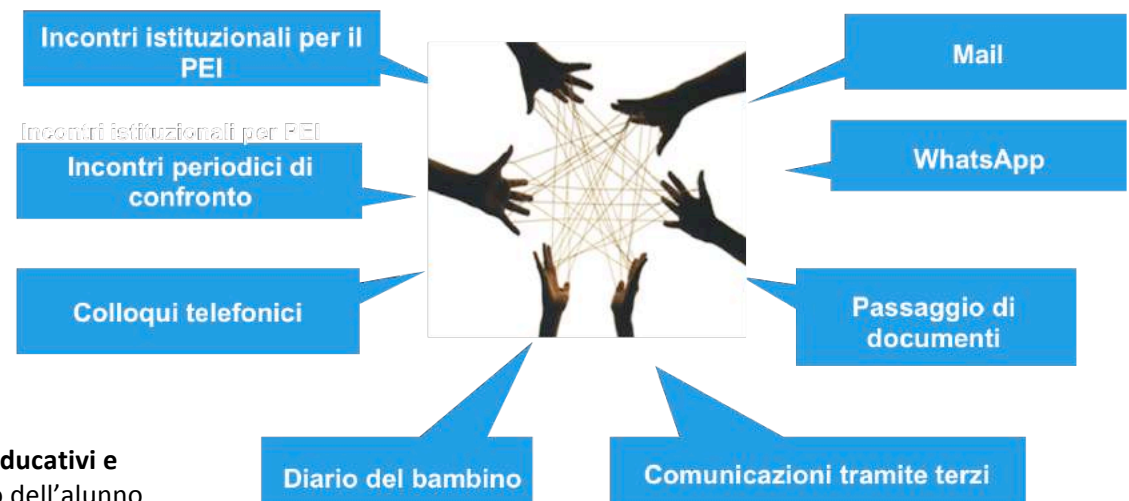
Incontri istituzionali per il PEI

Incontri istituzionali per PEI

Incontri periodici di confronto

Colloqui telefonici

Mail

WhatsApp

Passaggio di documenti

ducativi e
o dell'alunno

Diario del bambino

Comunicazioni tramite terzi